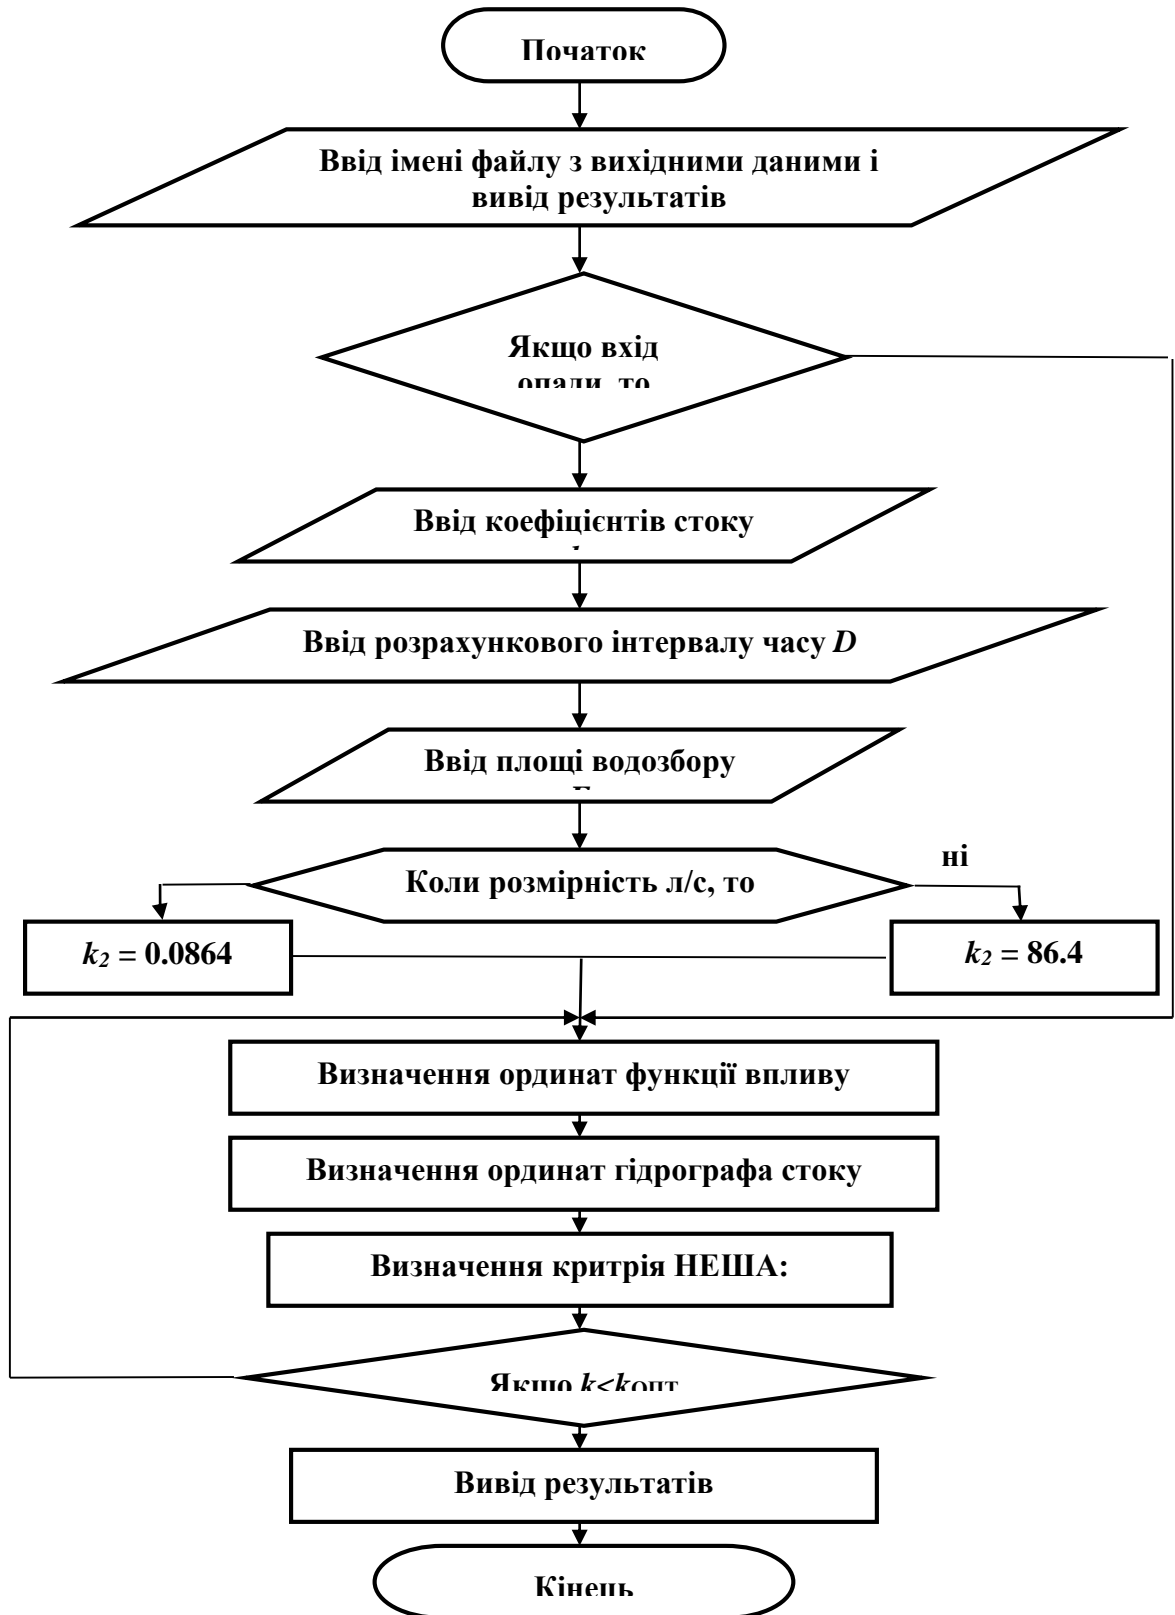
Початок

Ввід імені файлу з вихідними даними і вивід результатів

Якщо вхід опади, то

Ввід коефіцієнтів стоку

Ввід розрахункового інтервалу часу *D*

Ввід площі водозбору

Коли розмірність л/с, то

ні

$k_2 = 0.0864$

$k_2 = 86.4$

Визначення ординат функції впливу

Визначення ординат гідрографа стоку

Визначення критрія НЕША:

Якщо $k<k_{опт}$

Вивід результатів

Кінець